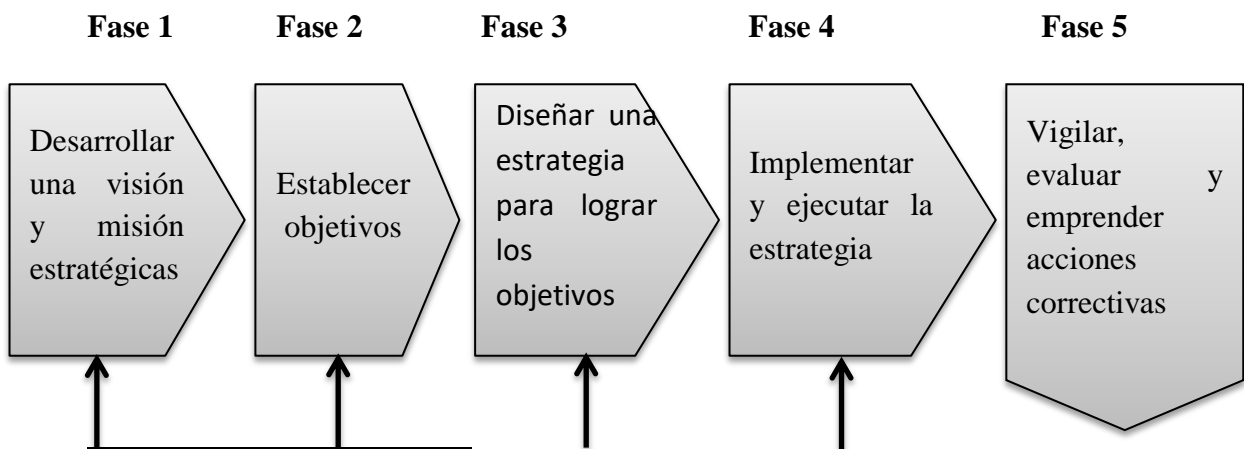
Fase 1

Desarrollar una visión y misión estratégicas

Fase 2

Establecer objetivos

Fase 3

Diseñar una estrategia para lograr los objetivos

Fase 4

Implementar y ejecutar la estrategia

Fase 5

Vigilar, evaluar y emprender acciones correctivas